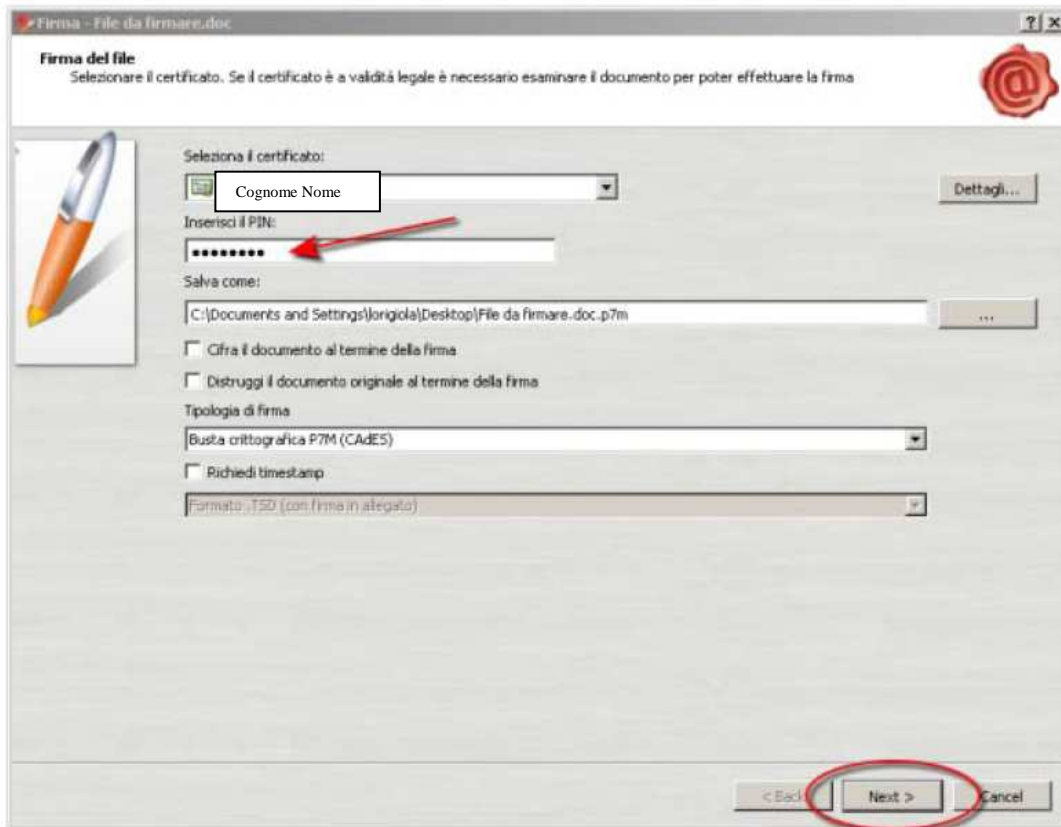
Firma - File da firmare.doc

?| X

Firma del file
Selezionare il certificato. Se il certificato è a validità legale è necessario esaminare il documento per poter effettuare la firma

Seleziona il certificato:

Cognome Nome

Dettagli...

Inserisci il PIN:

•••••••••

Salva come:

C:\Documents and Settings\lorigiola\Desktop\File da firmare.doc.p7m

...

Cifra il documento al termine della firma

Distruggi il documento originale al termine della firma

Tipologia di firma

Busta crittografica P7M (CAdES)

Richiedi timestamp

Formato .TSD (con firma in allegato)

< Back

Next >

Cancel